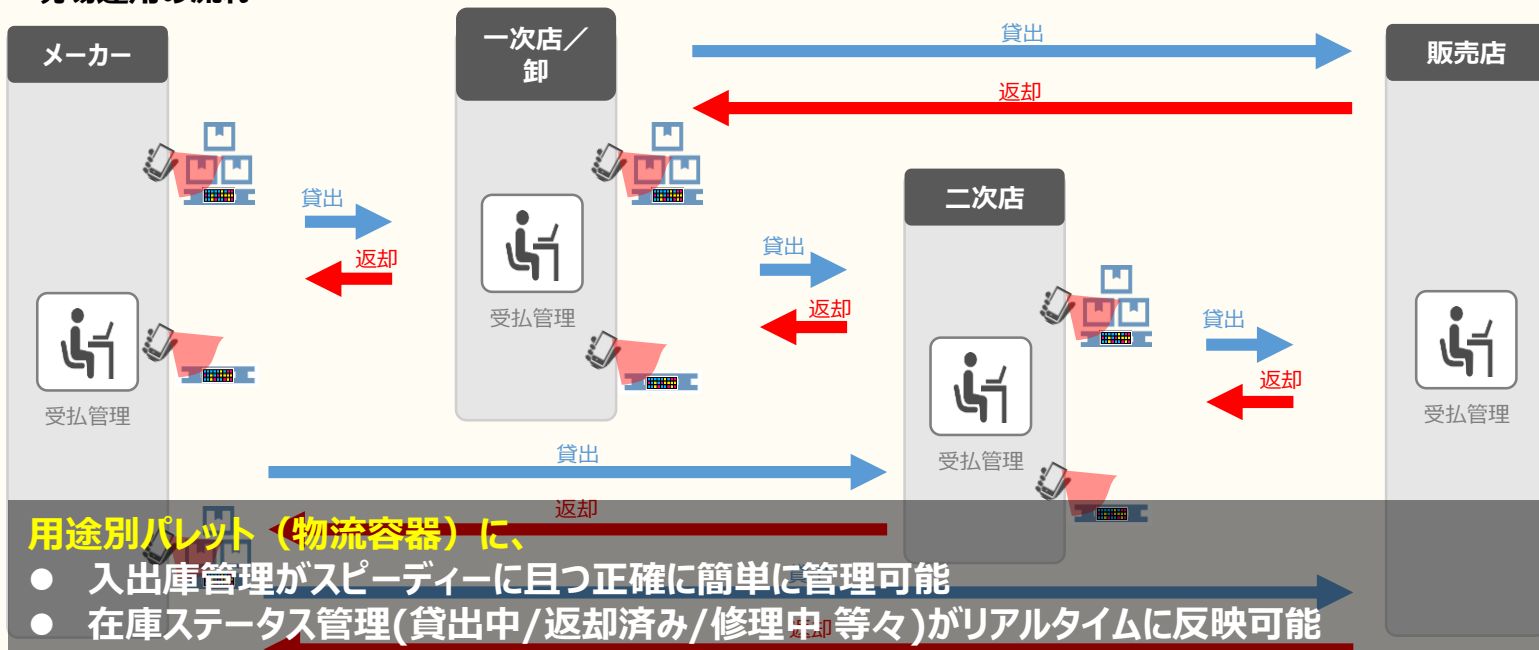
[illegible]

メーカー

一次店／卸

販売店

二次店

貸出

返却

貸出

返却

貸出

返却

貸出

返却

受払管理

受払管理

受払管理

受払管理

貸出

返却

用途別パレット（物流容器）に、
● 入出庫管理がスピーディーに且つ正確に簡単に管理可能
● 在庫ステータス管理(貸出中/返却済み/修理中 等々)がリアルタイムに反映可能